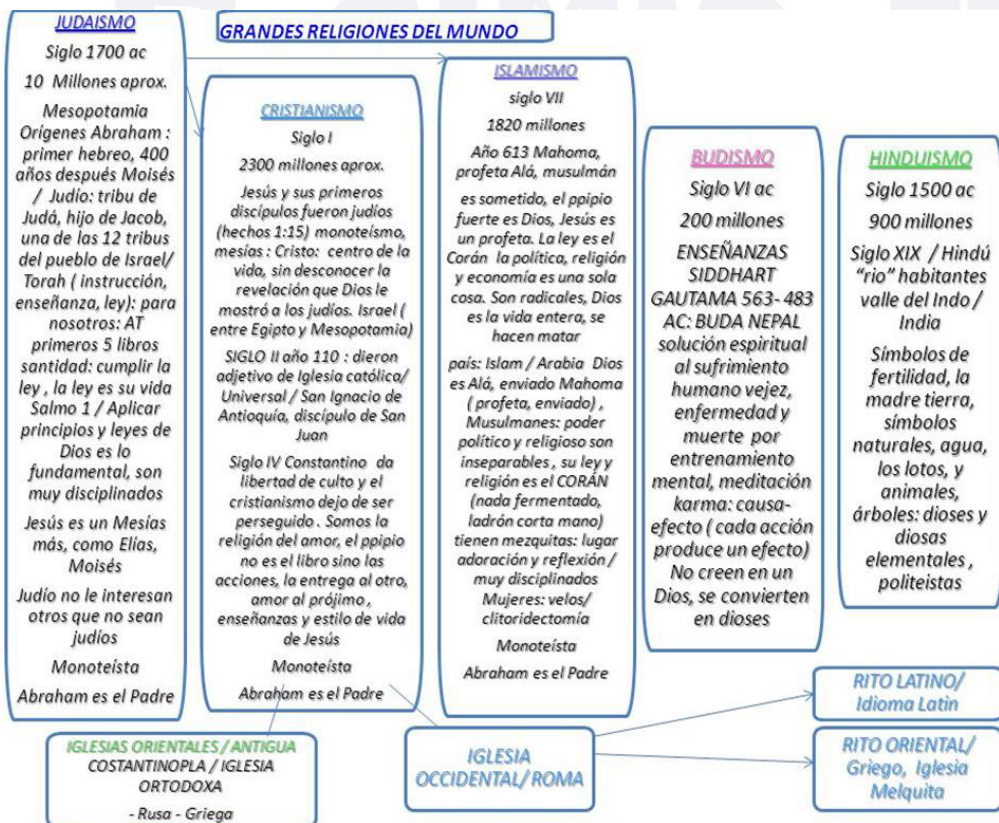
GRANDES RELIGIONES DEL MUNDO

JUDAISMO
Siglo 1700 ac
10 Millones aprox.
Mesopotamia Orígenes Abraham : primer hebreo, 400 años después Moisés / Judío: tribu de Judá, hijo de Jacob, una de las 12 tribus del pueblo de Israel/ Torah ( instrucción, enseñanza, ley): para nosotros: AT primeros 5 libros santidad: cumplir la ley , la ley es su vida Salmo 1 / Aplicar principios y leyes de Dios es lo fundamental, son muy disciplinados
Jesús es un Mesías más, como Elías, Moisés
Judío no le interesan otros que no sean judíos
Monoteísta
Abraham es el Padre

CRISTIANISMO
Siglo I
2300 millones aprox.
Jesús y sus primeros discípulos fueron judíos (hechos 1:15) monoteísmo, mesías : Cristo: centro de la vida, sin desconocer la revelación que Dios le mostró a los judíos. Israel ( entre Egipto y Mesopotamia)
SIGLO II año 110 : dieron adjetivo de Iglesia católica/ Universal / San Ignacio de Antioquía, discípulo de San Juan
Siglo IV Constantino da libertad de culto y el cristianismo dejo de ser perseguido . Somos la religión del amor, el ppipio no es el libro sino las acciones, la entrega al otro, amor al prójimo , enseñanzas y estilo de vida de Jesús
Monoteísta
Abraham es el Padre

ISLAMISMO
siglo VII
1820 millones
Año 613 Mahoma, profeta Alá, musulmán
es sometido, el ppipio fuerte es Dios, Jesús es un profeta. La ley es el Corán la política, religión y economía es una sola cosa. Son radicales, Dios es la vida entera, se hacen matar
país: Islam / Arabia Dios es Alá, enviado Mahoma ( profeta, enviado) , Musulmanes: poder político y religioso son inseparables , su ley y religión es el CORÁN (nada fermentado, ladrón corta mano) tienen mezquitas: lugar adoración y reflexión / muy disciplinados Mujeres: velos/ clitoridectomía
Monoteísta
Abraham es el Padre

BUDISMO
Siglo VI ac
200 millones
ENSEÑANZAS SIDDHART GAUTAMA 563- 483 AC: BUDA NEPAL solución espiritual al sufrimiento humano vejez, enfermedad y muerte por entrenamiento mental, meditación karma: causa-efecto ( cada acción produce un efecto) No creen en un Dios, se convierten en dioses

HINDUISMO
Siglo 1500 ac
900 millones
Siglo XIX / Hindú "rio" habitantes valle del Indo / India
Símbolos de fertilidad, la madre tierra, símbolos naturales, agua, los lotos, y animales, árboles: dioses y diosas elementales , politeistas

IGLESIAS ORIENTALES / ANTIGUA
COSTANTINOPLA / IGLESIA ORTODOXA
- Rusa - Griega

IGLESIA OCCIDENTAL/ ROMA

RITO LATINO/ Idioma Latin

RITO ORIENTAL/ Griego, Iglesia Melquita